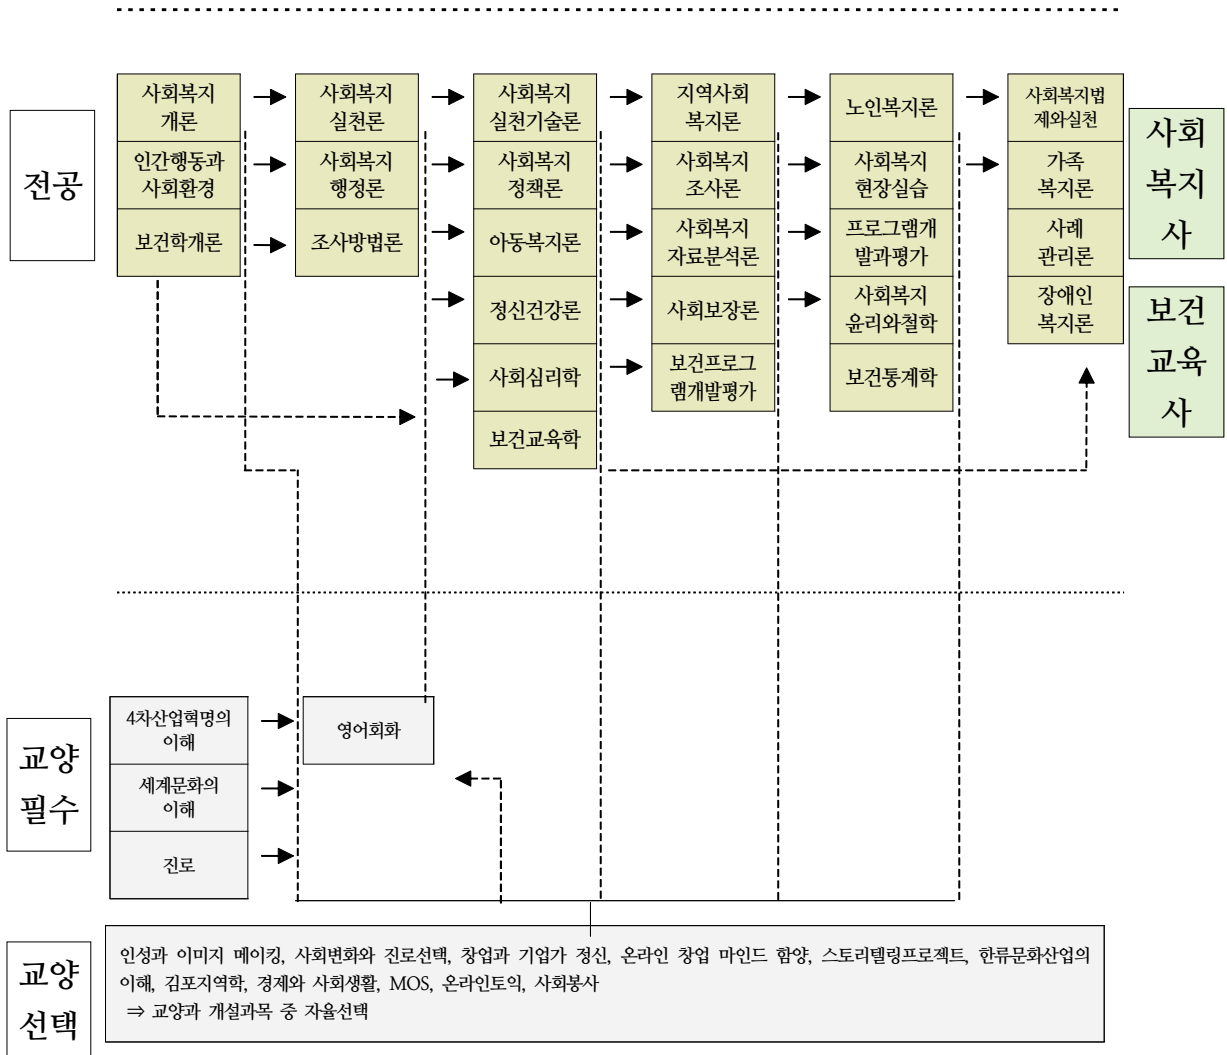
전공

사회복지 개론
인간행동과 사회환경
보건학개론

사회복지 실천론
사회복지 행정론
조사방법론

사회복지 실천기술론
사회복지 정책론
아동복지론
정신건강론
사회심리학
보건교육학

지역사회 복지론
사회복지 조사론
사회복지 자료분석론
사회보장론
보건프로그램개발평가

노인복지론
사회복지 현장실습
프로그램개발과평가
사회복지 윤리와철학
보건통계학

사회복지법 제와실천
가족 복지론
사례 관리론
장애인 복지론

사회복지사

보건교육사

교양 필수

4차산업혁명의 이해
세계문화의 이해
진로

영어회화

교양 선택

인성과 이미지 메이킹, 사회변화와 진로선택, 창업과 기업가 정신, 온라인 창업 마인드 함양, 스토리텔링프로젝트, 한류문화산업의 이해, 김포지역학, 경제와 사회생활, MOS, 온라인토익, 사회봉사
⇒ 교양과 개설과목 중 자율선택